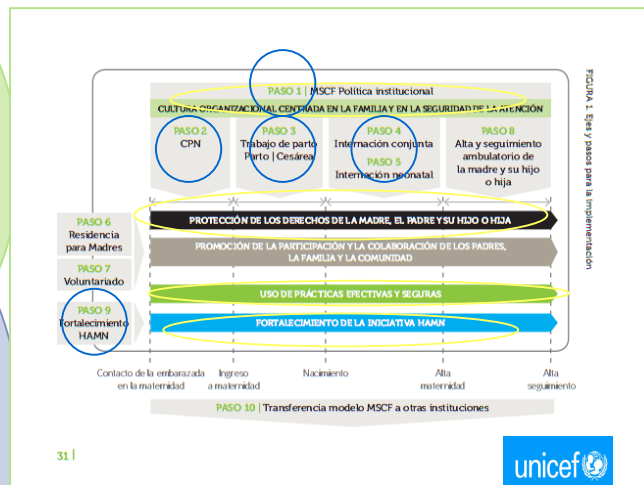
PASO 1 | MSCF Política institucional

CULTURA ORGANIZACIONAL CENTRADA EN LA FAMILIA Y EN LA SEGURIDAD DE LA ATENCIÓN

PASO 2
CPN

PASO 3
Trabajo de parto
Parto | Cesárea

PASO 4
Internación conjunta

PASO 5
Internación neonatal

PASO 8
Alta y seguimiento ambulatorio de la madre y su hijo o hija

PASO 6
Residencia para Madres

PASO 7
Voluntariado

PASO 9
Fortalecimiento HAMN

PROTECCIÓN DE LOS DERECHOS DE LA MADRE, EL PADRE Y SU HIJO O HIJA

PROMOCIÓN DE LA PARTICIPACIÓN Y LA COLABORACIÓN DE LOS PADRES, LA FAMILIA Y LA COMUNIDAD

USO DE PRÁCTICAS EFECTIVAS Y SEGURAS

FORTALECIMIENTO DE LA INICIATIVA HAMN

Contacto de la embarazada en la maternidad

Ingreso a maternidad

Nacimiento

Alta maternidad

Alta seguimiento

PASO 10 | Transferencia modelo MSCF a otras instituciones

FIGURA 1. Ejes y pasos para la implementación

31 |

unicef